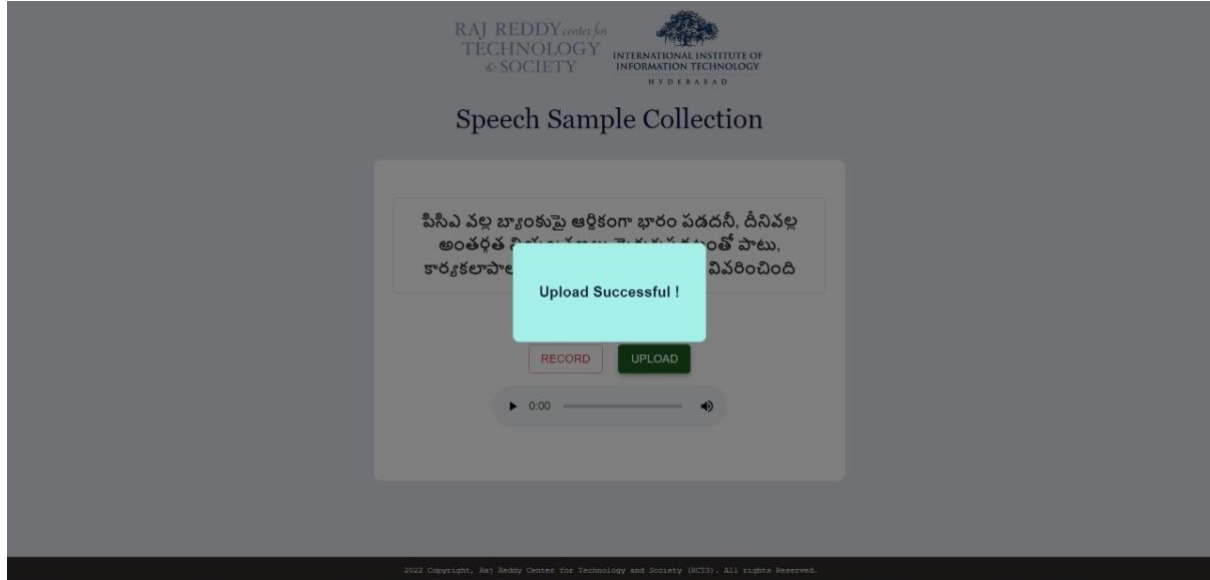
RAJ REDDY center for TECHNOLOGY & SOCIETY

INTERNATIONAL INSTITUTE OF INFORMATION TECHNOLOGY HYDERABAD

Speech Sample Collection

పిసిఎ వల్ల బ్యాంకుపై ఆర్థికంగా భారం పడదనీ, దీనివల్ల అంతర్గత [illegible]తో పాటు, కార్యకలాపా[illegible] వివరించింది

Upload Successful !

RECORD

UPLOAD

0:00

2022 Copyright, Raj Reddy Center for Technology and Society (RCTS). All rights Reserved.